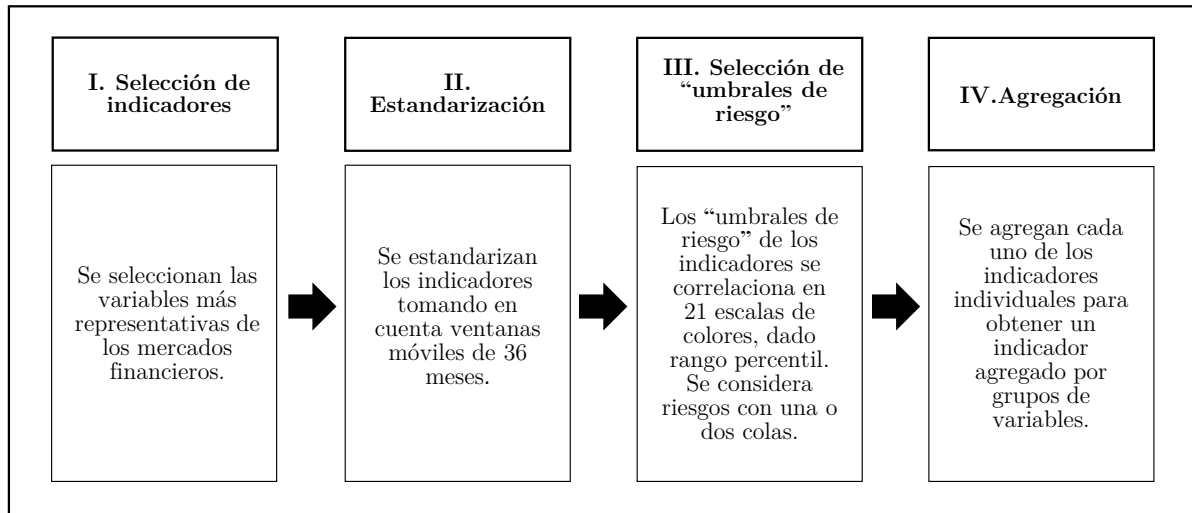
I. Selección de indicadores

Se seleccionan las variables más representativas de los mercados financieros.

II. Estandarización

Se estandarizan los indicadores tomando en cuenta ventanas móviles de 36 meses.

III. Selección de "umbrales de riesgo"

Los "umbrales de riesgo" de los indicadores se correlaciona en 21 escalas de colores, dado rango percentil. Se considera riesgos con una o dos colas.

IV.Agregación

Se agregan cada uno de los indicadores individuales para obtener un indicador agregado por grupos de variables.